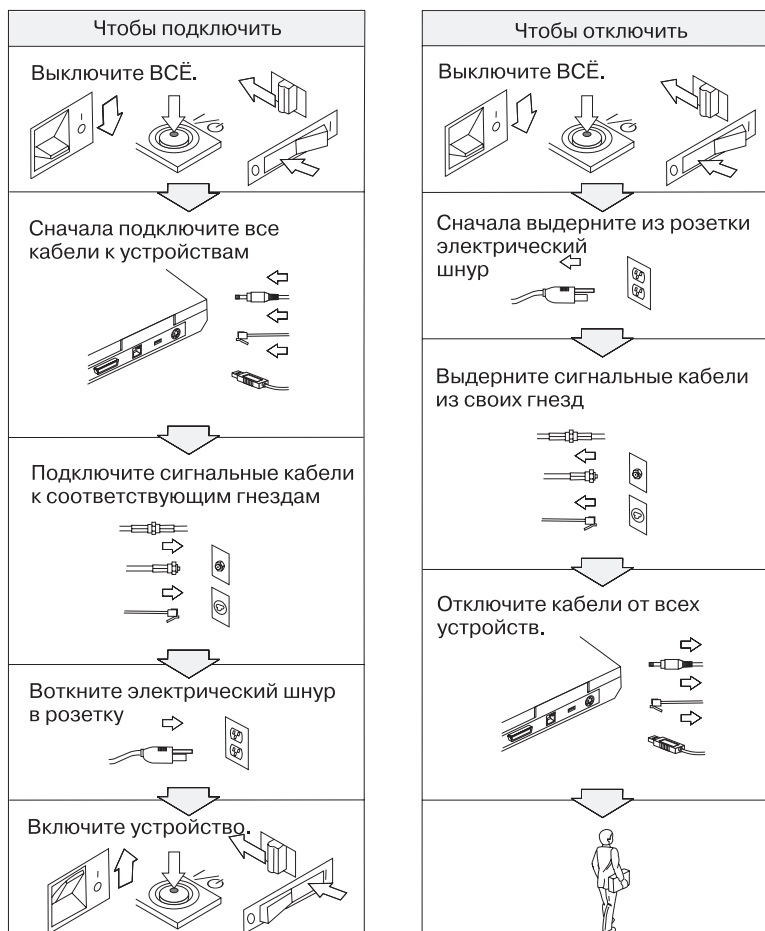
Чтобы подключить

Выключите ВСЁ.

Сначала подключите все кабели к устройствам

Подключите сигнальные кабели к соответствующим гнездам

Воткните электрический шнур в розетку

Включите устройство.

Чтобы отключить

Выключите ВСЁ.

Сначала выдерните из розетки электрический шнур

Выдерните сигнальные кабели из своих гнезд

Отключите кабели от всех устройств.